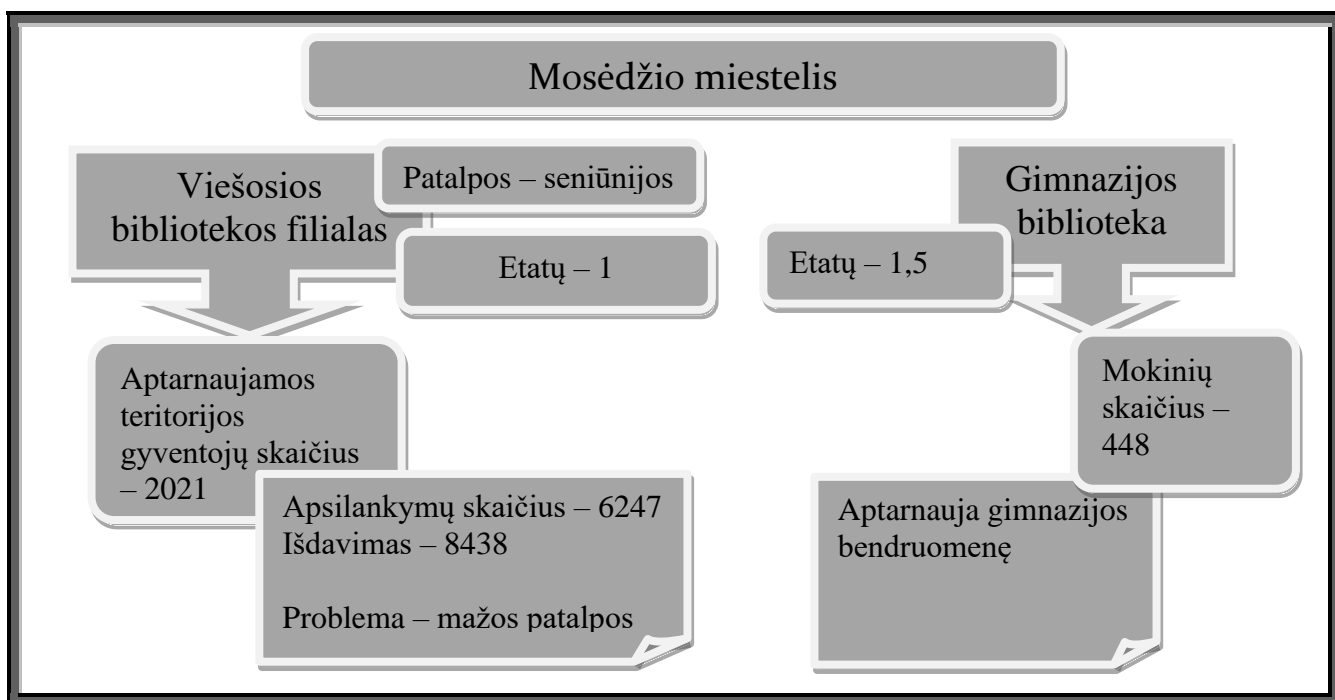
Mosėdžio miestelis

Viešosios bibliotekos filialas

Patalpos – seniūnijos

Etatų – 1

Aptarnaujamos teritorijos gyventojų skaičius – 2021

Apsilankymų skaičius – 6247
Išdavimas – 8438

Problema – mažos patalpos

Gimnazijos biblioteka

Etatų – 1,5

Mokinių skaičius – 448

Aptarnauja gimnazijos bendruomenę